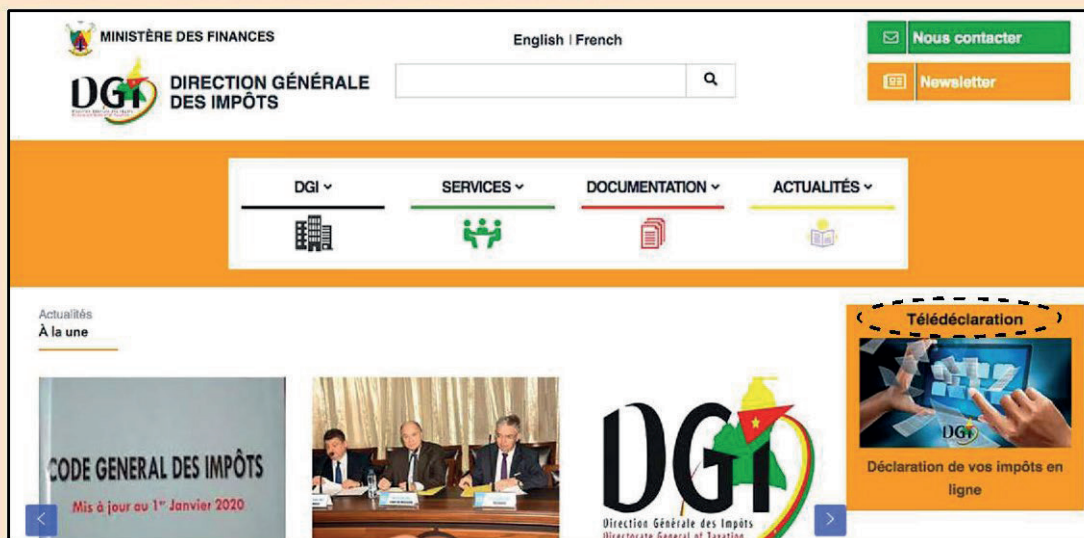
MINISTÈRE DES FINANCES

DGI DIRECTION GÉNÉRALE DES IMPÔTS

English | French

Nous contacter

Newsletter

DGI

SERVICES

DOCUMENTATION

ACTUALITÉS

Actualités
À la une

Télédéclaration

CODE GENERAL DES IMPÔTS
Mis à jour au 1$^{er}$ Janvier 2020

DGI
Direction Générale des Impôts
Directorate General of Taxation

DGI

Déclaration de vos impôts en ligne